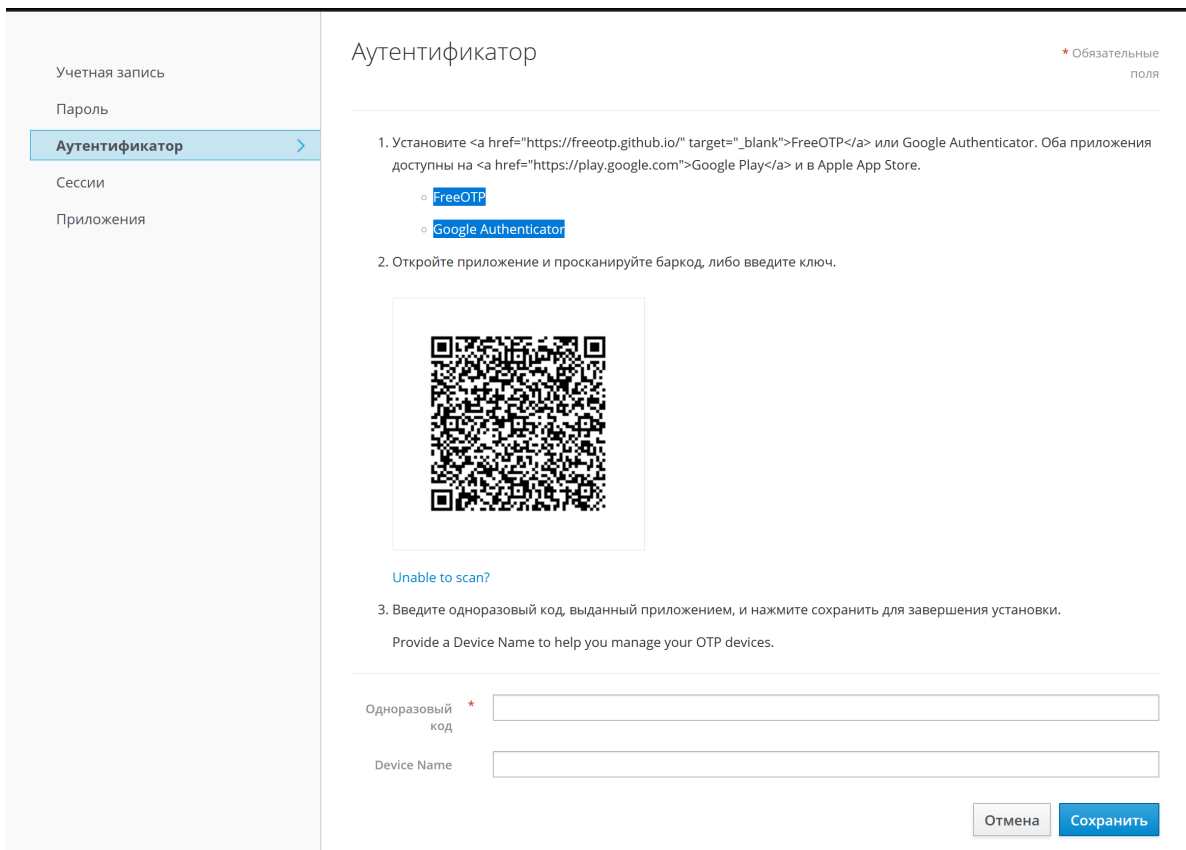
Учетная запись
Пароль
Аутентификатор
Сессии
Приложения

Аутентификатор

* Обязательные поля

1. Установите <a href="https://freeotp.github.io/" target="_blank">FreeOTP</a> или Google Authenticator. Оба приложения доступны на <a href="https://play.google.com">Google Play</a> и в Apple App Store.

◦ FreeOTP

◦ Google Authenticator

2. Откройте приложение и просканируйте баркод, либо введите ключ.

Unable to scan?

3. Введите одноразовый код, выданный приложением, и нажмите сохранить для завершения установки.

Provide a Device Name to help you manage your OTP devices.

Одноразовый код *

Device Name

Отмена
Сохранить